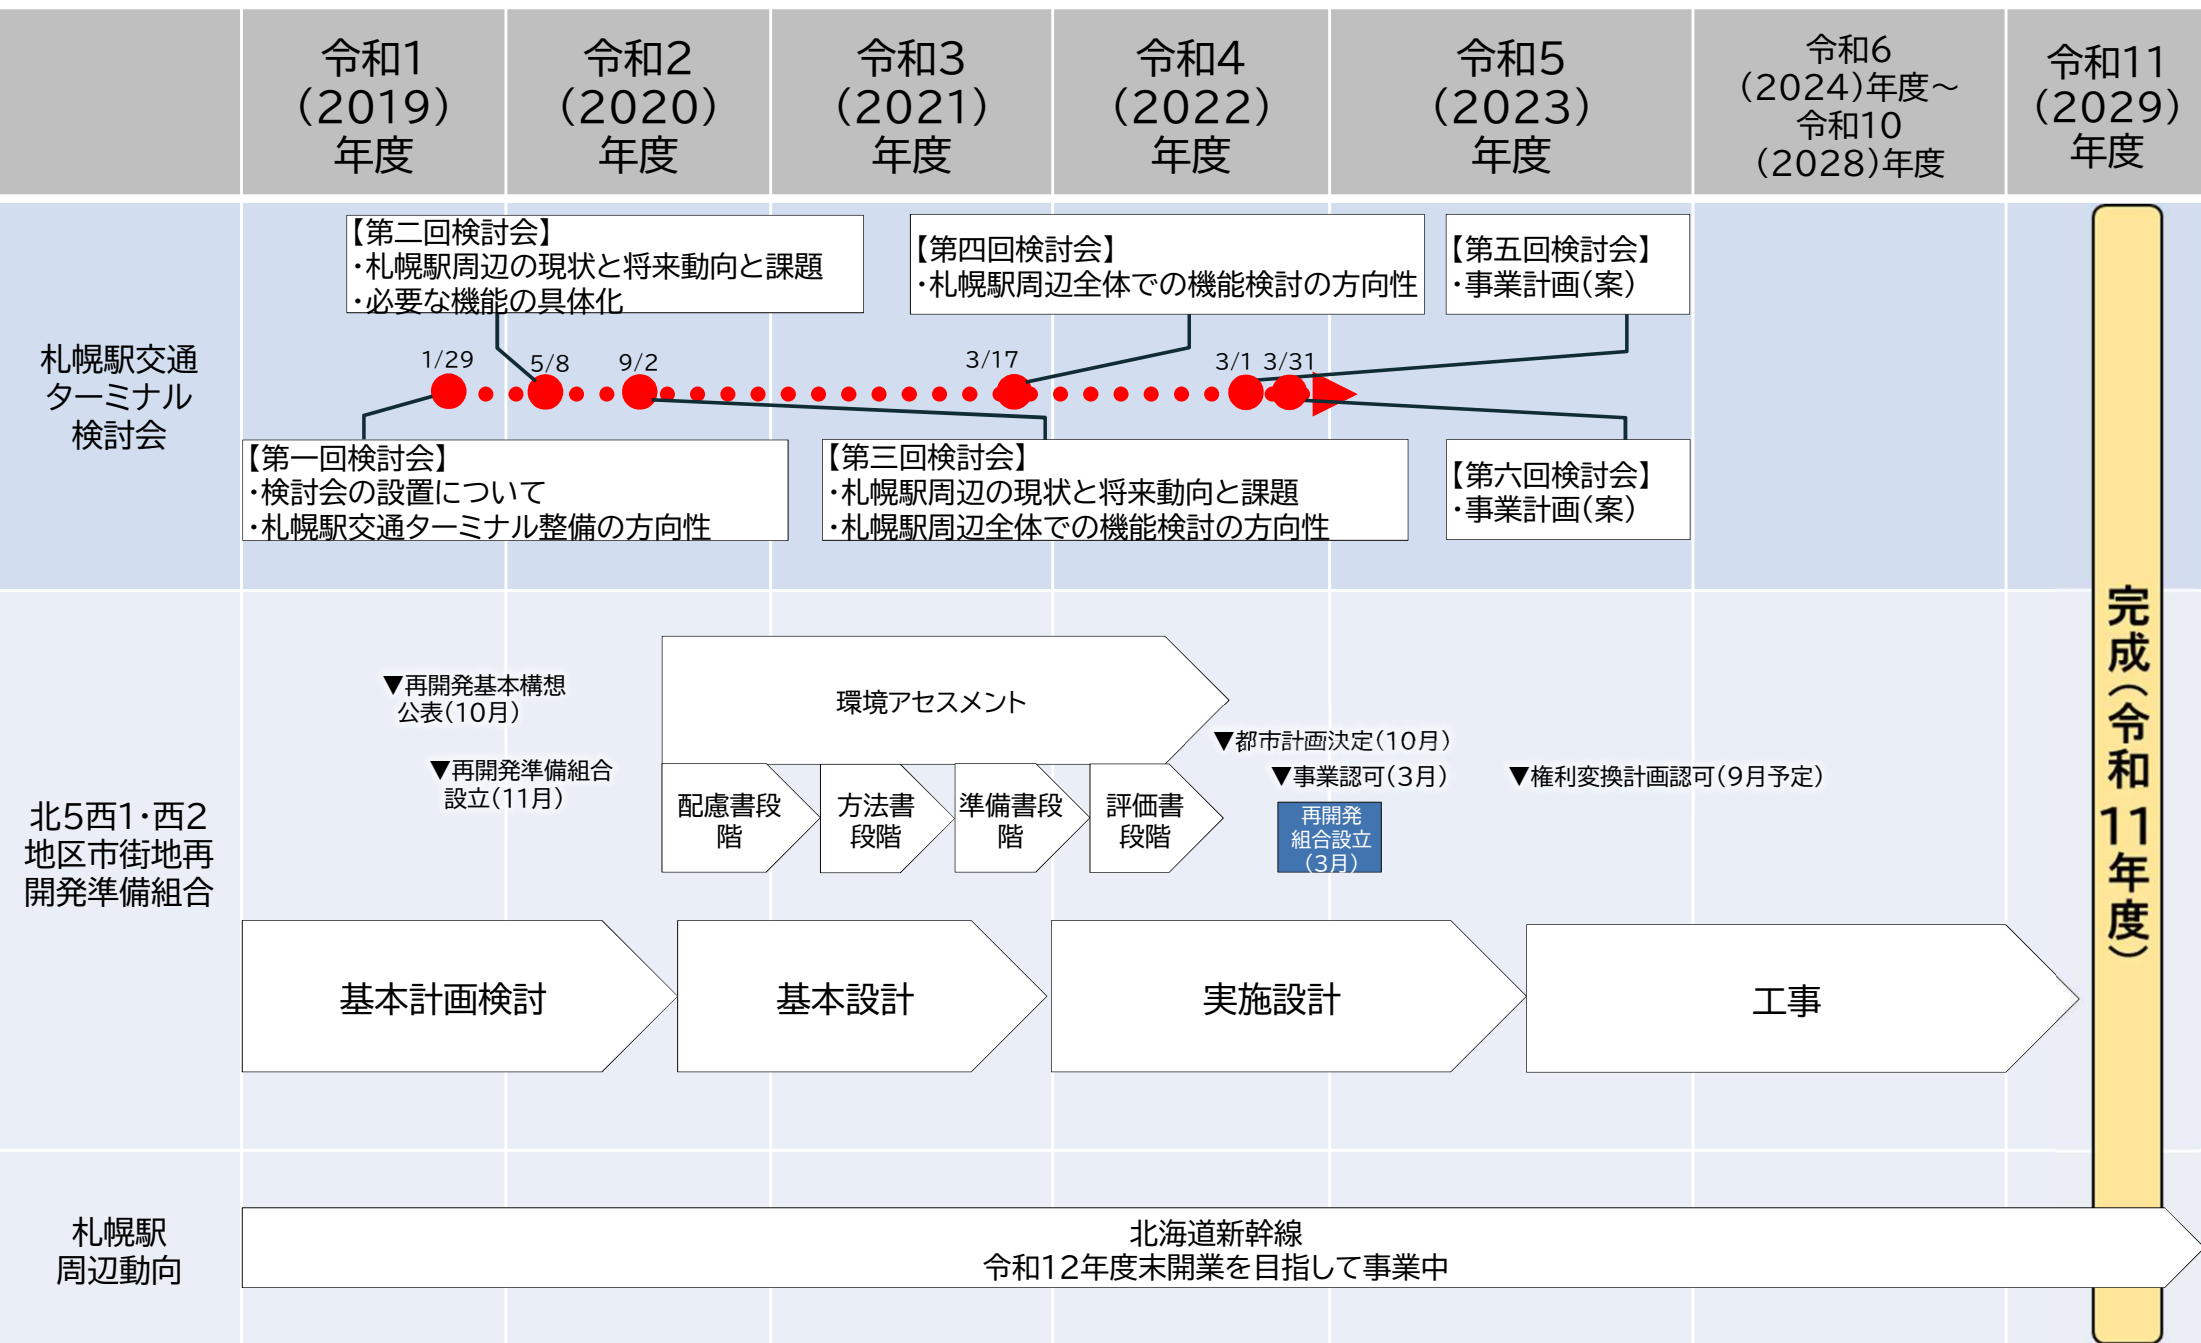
| | 令和1（2019）年度 | 令和2（2020）年度 | 令和3（2021）年度 | 令和4（2022）年度 | 令和5（2023）年度 | 令和6（2024)年度～令和10（2028)年度 | 令和11（2029）年度 |
|---|---|---|---|---|---|---|---|

札幌駅交通ターミナル検討会

【第二回検討会】
・札幌駅周辺の現状と将来動向と課題
・必要な機能の具体化

【第四回検討会】
・札幌駅周辺全体での機能検討の方向性

【第五回検討会】
・事業計画(案)

1/29 5/8 9/2 3/17 3/1 3/31

【第一回検討会】
・検討会の設置について
・札幌駅交通ターミナル整備の方向性

【第三回検討会】
・札幌駅周辺の現状と将来動向と課題
・札幌駅周辺全体での機能検討の方向性

【第六回検討会】
・事業計画(案)

北5西1・西2地区市街地再開発準備組合

▼再開発基本構想公表(10月)
▼再開発準備組合設立(11月)

環境アセスメント
配慮書段階
方法書段階
準備書段階
評価書段階

▼都市計画決定(10月)
▼事業認可(3月)
再開発組合設立(3月)
▼権利変換計画認可(9月予定)

基本計画検討
基本設計
実施設計
工事

完成(令和11年度)

札幌駅周辺動向

北海道新幹線
令和12年度末開業を目指して事業中